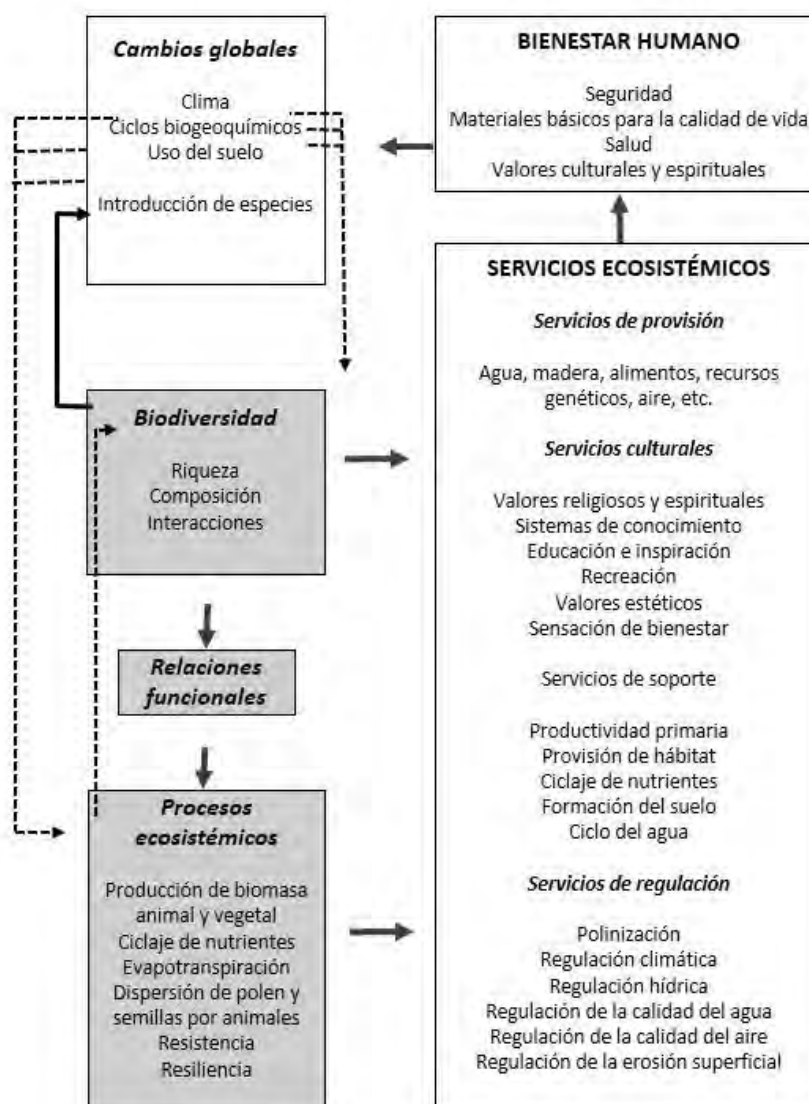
Cambios globales

Clima
Ciclos biogeoquímicos
Uso del suelo

Introducción de especies

BIENESTAR HUMANO

Seguridad
Materiales básicos para la calidad de vida
Salud
Valores culturales y espirituales

SERVICIOS ECOSISTÉMICOS

Servicios de provisión

Agua, madera, alimentos, recursos genéticos, aire, etc.

Servicios culturales

Valores religiosos y espirituales
Sistemas de conocimiento
Educación e inspiración
Recreación
Valores estéticos
Sensación de bienestar

Servicios de soporte

Productividad primaria
Provisión de hábitat
Ciclaje de nutrientes
Formación del suelo
Ciclo del agua

Servicios de regulación

Polinización
Regulación climática
Regulación hídrica
Regulación de la calidad del agua
Regulación de la calidad del aire
Regulación de la erosión superficial

Biodiversidad

Riqueza
Composición
Interacciones

Relaciones funcionales

Procesos ecosistémicos

Producción de biomasa animal y vegetal
Ciclaje de nutrientes
Evapotranspiración
Dispersión de polen y semillas por animales
Resistencia
Resiliencia